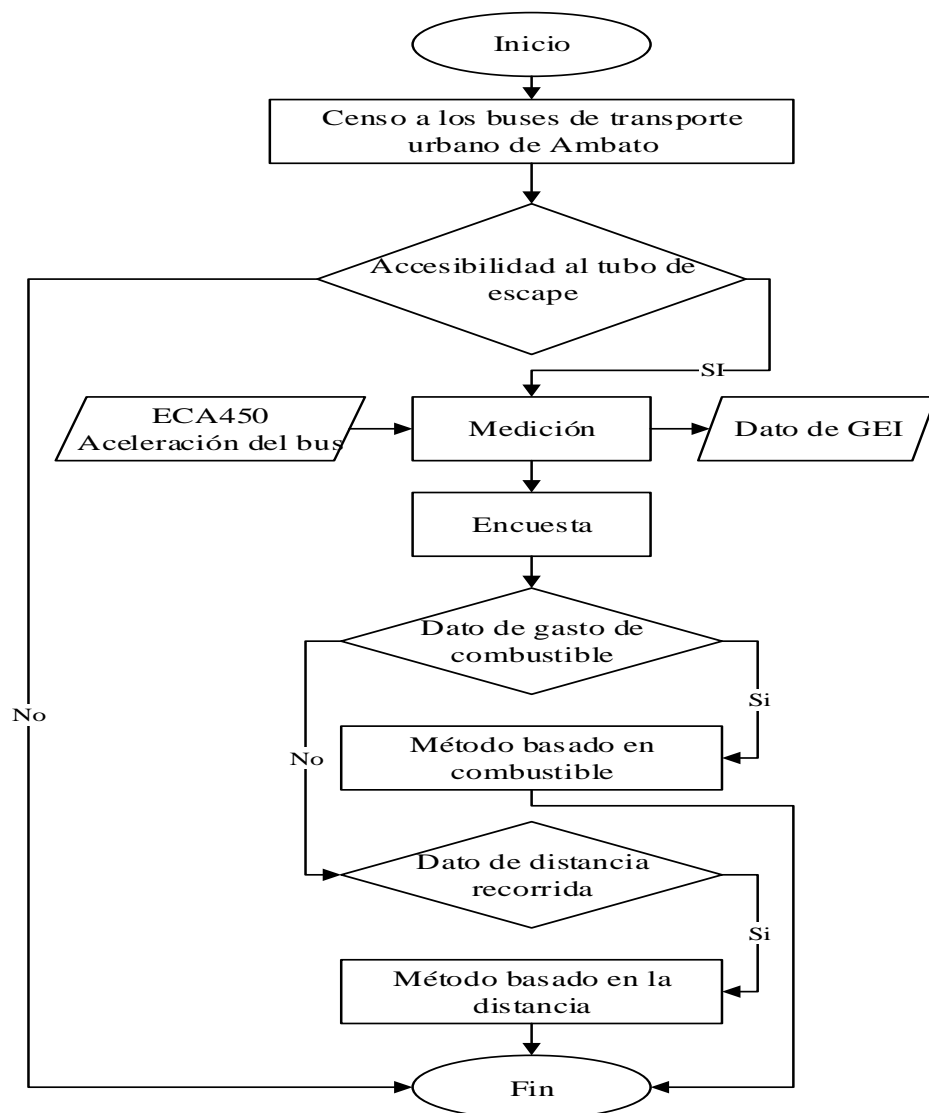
Inicio

Censo a los buses de transporte urbano de Ambato

Accesibilidad al tubo de escape

No

SI

ECA450 Aceleración del bus

Medición

Dato de GEI

Encuesta

Dato de gasto de combustible

Si

No

Método basado en combustible

Dato de distancia recorrida

Si

Método basado en la distancia

Fin